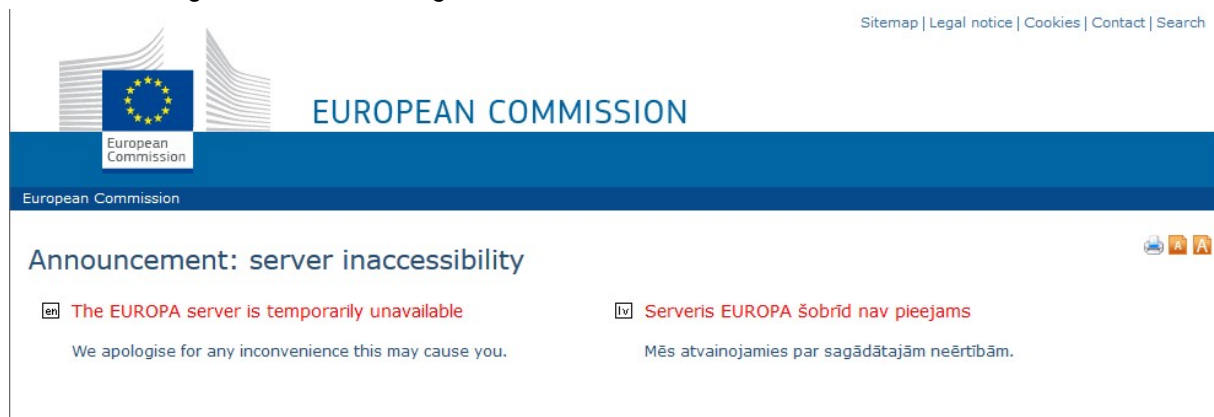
Sitemap | Legal notice | Cookies | Contact | Search

European Commission

EUROPEAN COMMISSION

European Commission

Announcement: server inaccessibility

A A

en The EUROPA server is temporarily unavailable

We apologise for any inconvenience this may cause you.

lv Serveris EUROPA šobrīd nav pieejams

Mēs atvainojamies par sagādātajām neērtībām.